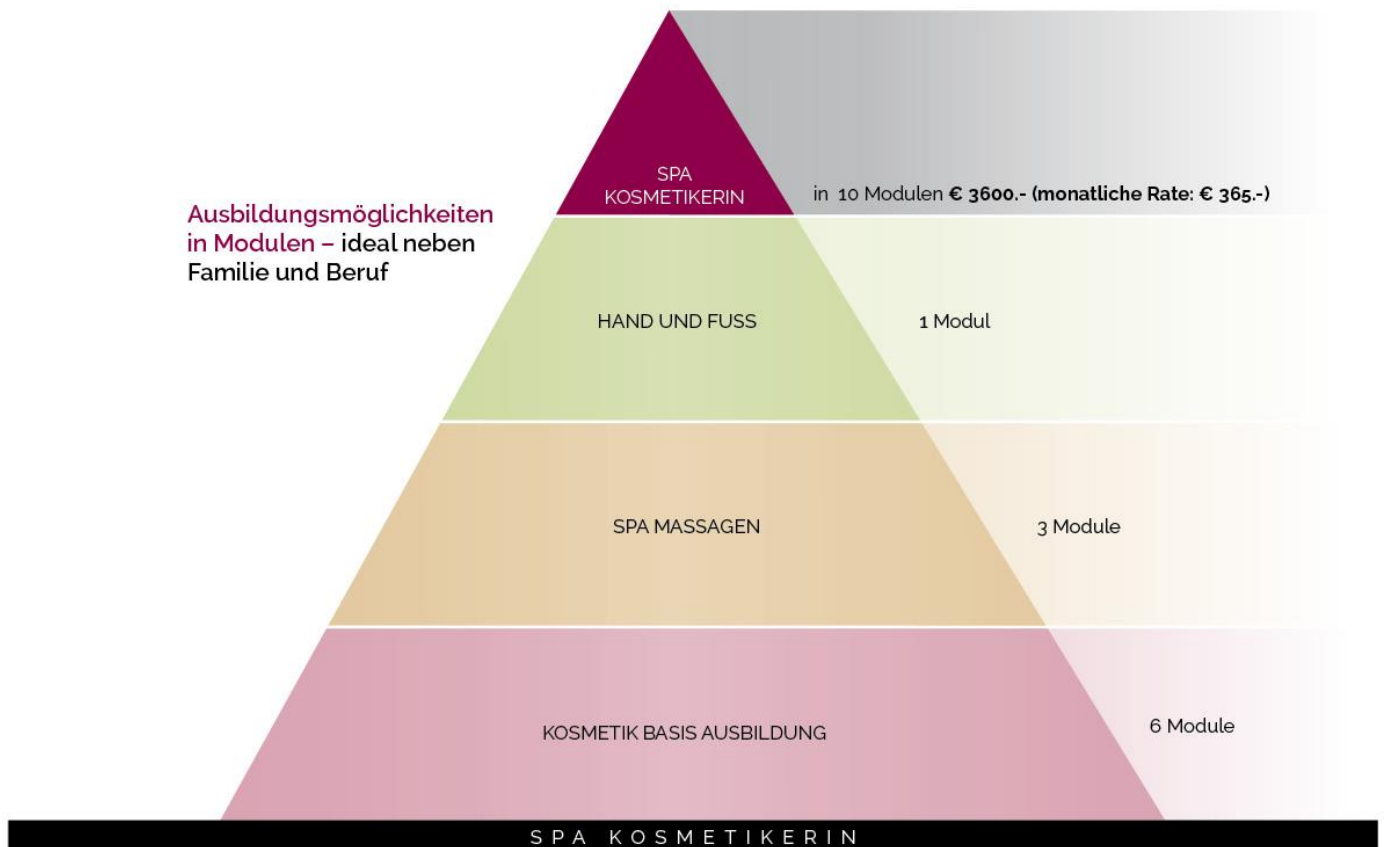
Ausbildungsmöglichkeiten in Modulen – ideal neben Familie und Beruf

SPA KOSMETIKERIN

in 10 Modulen € 3600.- (monatliche Rate: € 365.-)

HAND UND FUSS

1 Modul

SPA MASSAGEN

3 Module

KOSMETIK BASIS AUSBILDUNG

6 Module

SPA KOSMETIKERIN